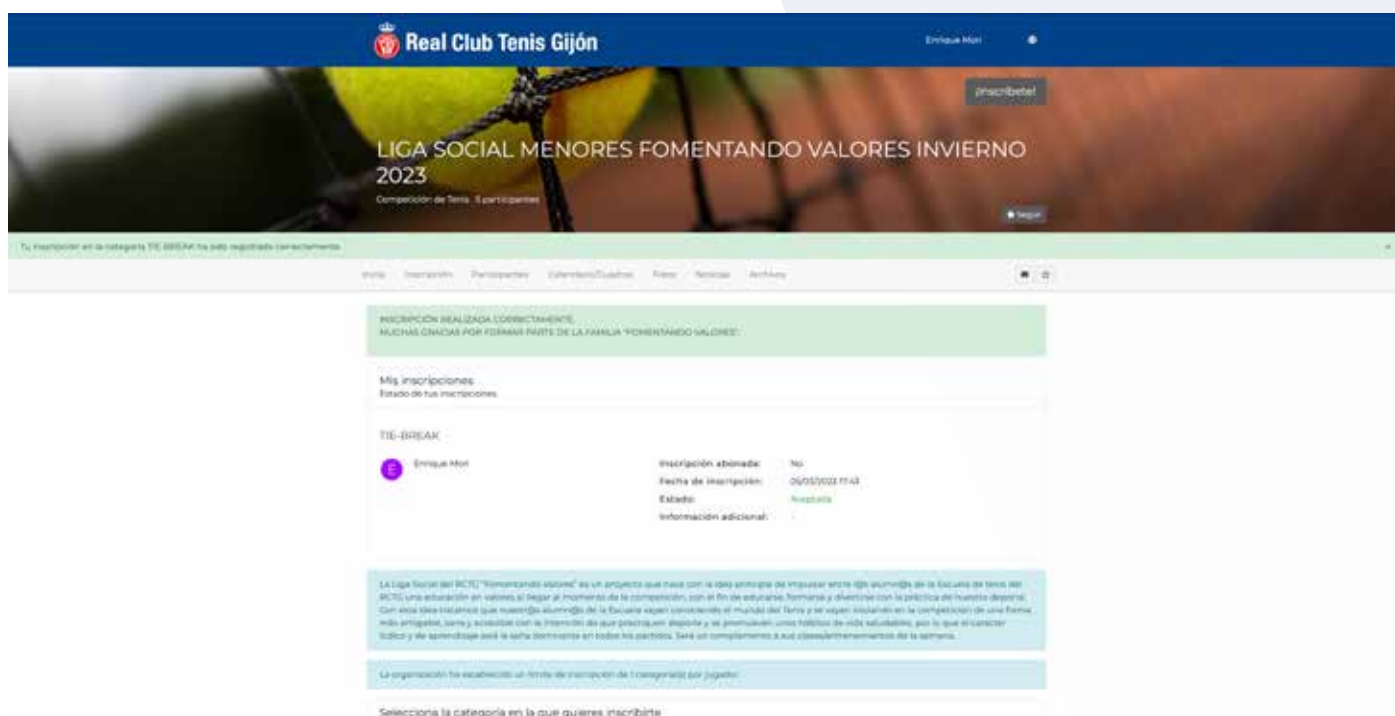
Real Club Tenis Gijón

Enrique Mori

¡Inscríbete!

LIGA SOCIAL MENORES FOMENTANDO VALORES INVIERNO 2023

Competición de Tenis · 5 participantes

Seguir

Tu inscripción en la categoría TIE-BREAK ha sido registrada correctamente.

×

Inicio Inscripción Participantes Calendario/Cuadros Fotos Noticias Archivos

INSCRIPCIÓN REALIZADA CORRECTAMENTE.
MUCHAS GRACIAS POR FORMAR PARTE DE LA FAMILIA "FOMENTANDO VALORES".

Mis inscripciones
Estado de tus inscripciones

TIE-BREAK

E Enrique Mori

Inscripción abonada: No
Fecha de inscripción: 05/03/2023 17:43
Estado: Aceptada
Información adicional: -

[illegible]

La organización ha establecido un límite de inscripción de 1 categoría(s) por jugador.

Selecciona la categoría en la que quieres inscribirte